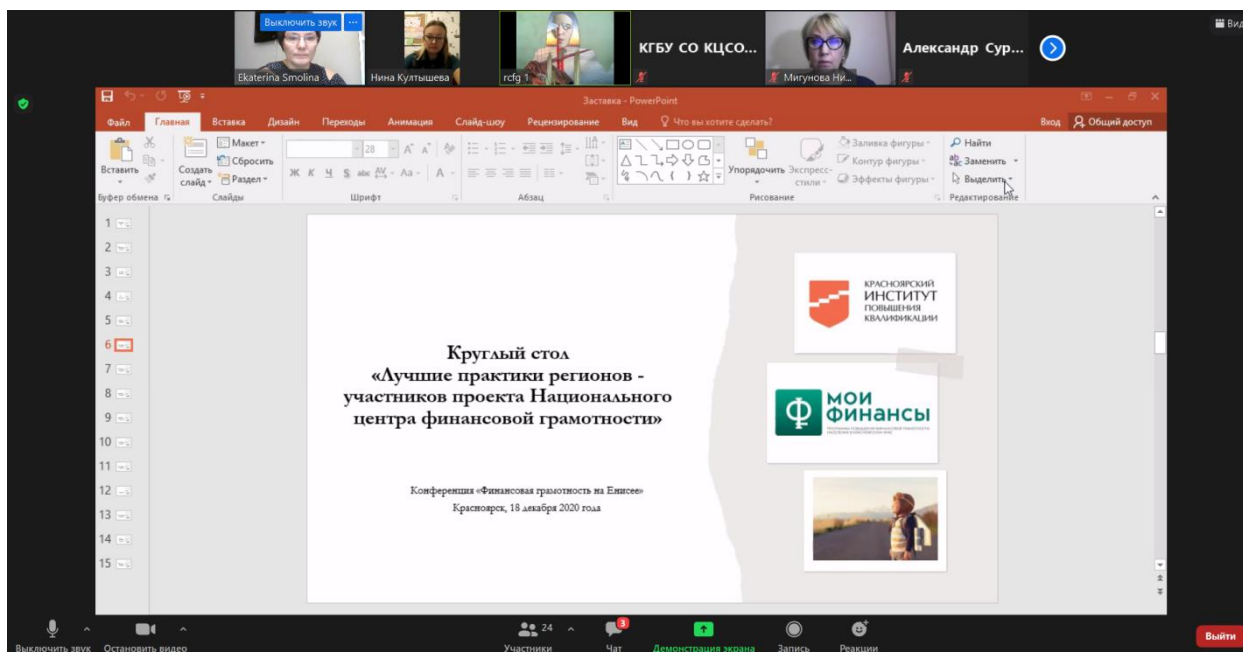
Выключить звук ···
Ekaterina Smolina
Нина Култышева
rcfg 1
КГБУ СО КЦСО...
Мигунова Ни...
Александр Сур...
Вид

Заставка - PowerPoint
Файл Главная Вставка Дизайн Переходы Анимация Слайд-шоу Рецензирование Вид Что вы хотите сделать?
Вход Общий доступ
Вставить
Макет
Сбросить
Создать слайд
Раздел
Буфер обмена
Слайды
28
Ж К Ч S abc
Шрифт
Абзац
Упорядочить
Экспресс-стили
Заливка фигуры
Контур фигуры
Эффекты фигуры
Рисование
Найти
Заменить
Выделить
Редактирование

1 2 3 4 5 6 7 8 9 10 11 12 13 14 15

Круглый стол
«Лучшие практики регионов - участников проекта Национального центра финансовой грамотности»

Конференция «Финансовая грамотность на Енисее»
Красноярск, 18 декабря 2020 года

КРАСНОЯРСКИЙ ИНСТИТУТ ПОВЫШЕНИЯ КВАЛИФИКАЦИИ

МОИ ФИНАНСЫ

Выключить звук
Остановить видео
24
Участники
Чат
Демонстрация экрана
Запись
Реакции
Выйти